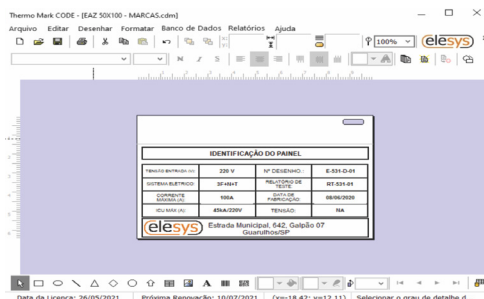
Thermo Mark CODE - [EAZ 50X100 - MARCAS.cdm]

Arquivo Editar Desenhar Formatar Banco de Dados Relatórios Ajuda

100%

elesys

IDENTIFICAÇÃO DO PAINEL

| TENSÃO ENTRADA (V) | 220 V | Nº DESENHO: | E-531-D-01 |
|---|---|---|---|
| SISTEMA ELÉTRICO: | 3F+N+T | RELATÓRIO DE TESTE | RT-531-01 |
| CORRENTE MÁXIMA (A) | 100A | DATA DE FABRICAÇÃO | 08/06/2020 |
| ICU MAX (A) | 45kA/220V | TENSÃO: | NA |

elesys Estrada Municipal, 642, Galpão 07 Guarulhos/SP

Data da Licença: 26/05/2021 Próxima Renovação: 10/07/2021 (x=-18,42; y=12,11) Selecionar o grau de detalhe d